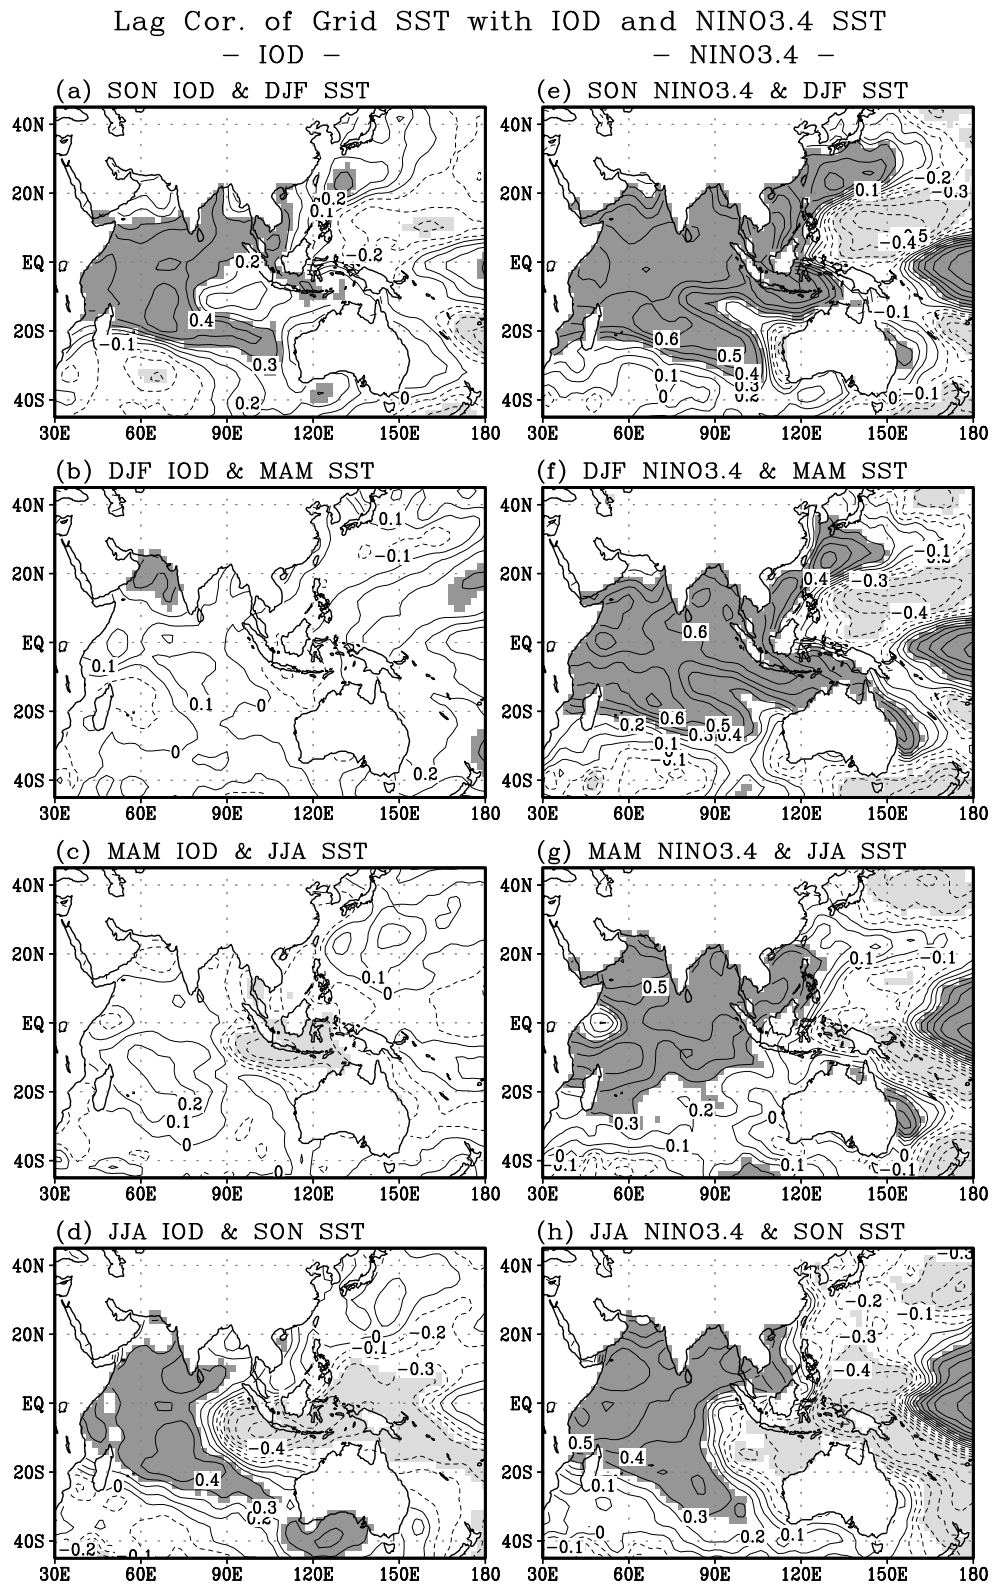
Lag Cor. of Grid SST with IOD and NINO3.4 SST
– IOD –
– NINO3.4 –

(a) SON IOD & DJF SST
40N
20N
EQ
20S
40S
30E 60E 90E 120E 150E 180
0.2
0.1
0.2
0.2
0.2
0.4
-0.1
0.3
0.2
0

(b) DJF IOD & MAM SST
40N
20N
EQ
20S
40S
30E 60E 90E 120E 150E 180
0.1
-0.1
0.1
0.1
0
0
0.2

(c) MAM IOD & JJA SST
40N
20N
EQ
20S
40S
30E 60E 90E 120E 150E 180
0.1
0
0.2
0.1
0

(d) JJA IOD & SON SST
40N
20N
EQ
20S
40S
30E 60E 90E 120E 150E 180
0
-0.2
-0.1
-0.3
-0.4
0.4
0
0.3
0.2
-0.2
-0.1

(e) SON NINO3.4 & DJF SST
40N
20N
EQ
20S
40S
30E 60E 90E 120E 150E 180
0.1
-0.2
-0.3
-0.4
-0.5
-0.1
0.6
0.5
0.4
0.3
0.1
0.2
0
0
-0.1

(f) DJF NINO3.4 & MAM SST
40N
20N
EQ
20S
40S
30E 60E 90E 120E 150E 180
-0.1
0.4
-0.3
-0.4
0.6
0.2
0.6
0.5
0.3
0.4
0.1
-0.1

(g) MAM NINO3.4 & JJA SST
40N
20N
EQ
20S
40S
30E 60E 90E 120E 150E 180
0.1
-0.1
0.5
0.3
0.2
0
0.1
0
-0.1
0.1
-0.1

(h) JJA NINO3.4 & SON SST
40N
20N
EQ
20S
40S
30E 60E 90E 120E 150E 180
-0.3
-0.2
-0.1
-0.3
-0.4
0.5
0.4
0.1
0.3
0
0.2
0.1
-0.1